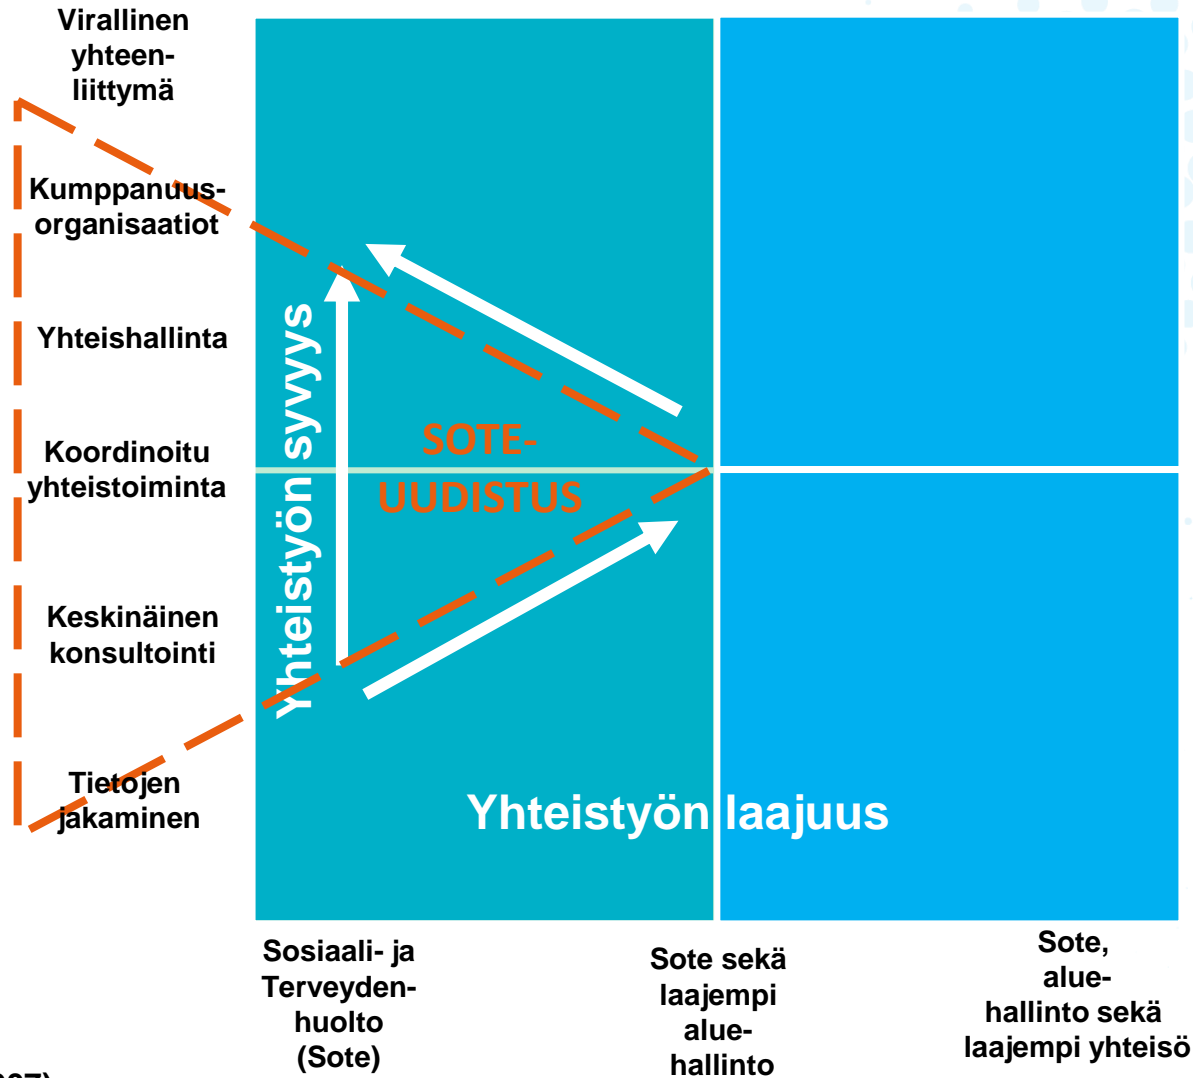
Virallinen yhteenliittymä

Kumppanuusorganisaatiot

Yhteishallinta

Koordinoitu yhteistoiminta

Keskinäinen konsultointi

Tietojen jakaminen

Yhteistyön syvyys

SOTE-UUDISTUS

Yhteistyön laajuus

Sosiaali- ja Terveydenhuolto (Sote)

Sote sekä laajempi aluehallinto

Sote, aluehallinto sekä laajempi yhteisö

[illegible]07)